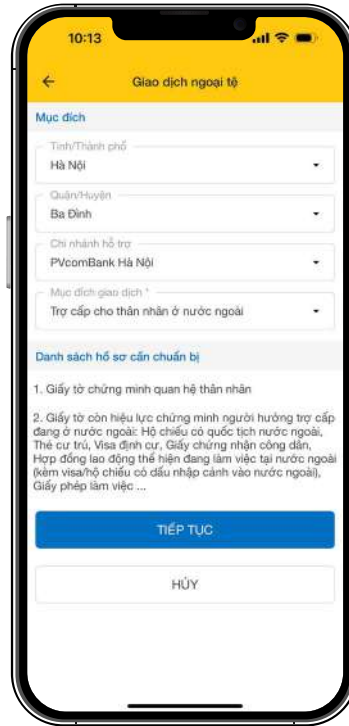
10:13

Giao dịch ngoại tệ

Mục đích

Tỉnh/Thành phố
Hà Nội

Quận/Huyện
Ba Đình

Chi nhánh hỗ trợ
PVcomBank Hà Nội

Mục đích giao dịch *
Trợ cấp cho thân nhân ở nước ngoài

Danh sách hồ sơ cần chuẩn bị

1. Giấy tờ chứng minh quan hệ thân nhân

2. Giấy tờ còn hiệu lực chứng minh người hưởng trợ cấp đang ở nước ngoài: Hộ chiếu có quốc tịch nước ngoài, Thẻ cư trú, Visa định cư, Giấy chứng nhận công dân, Hợp đồng lao động thể hiện đang làm việc tại nước ngoài (kèm visa/hộ chiếu có dấu nhập cảnh vào nước ngoài), Giấy phép làm việc ...

TIẾP TỤC

HỦY